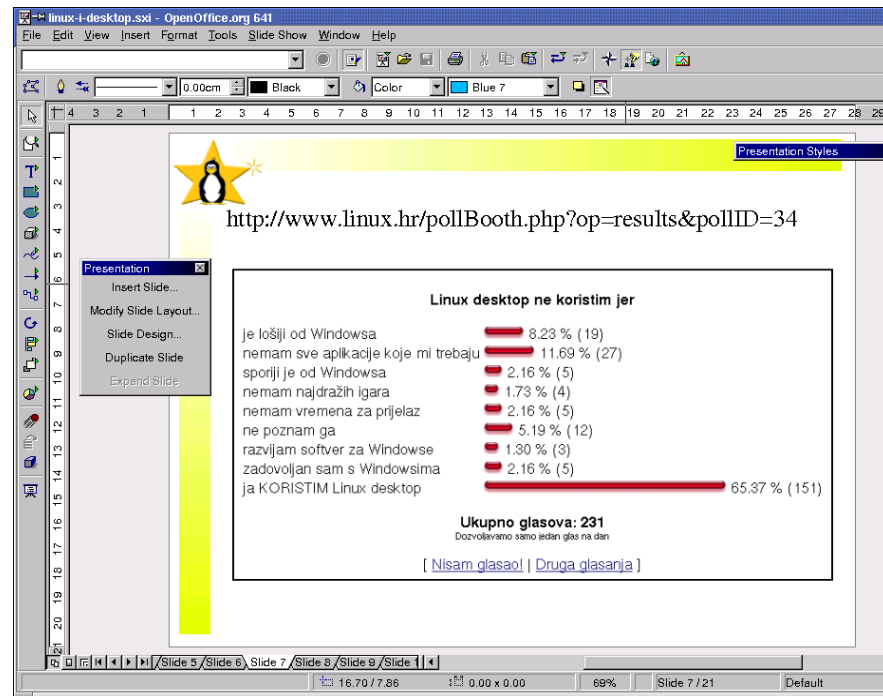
linux-i-desktop.sxi - OpenOffice.org 641

File Edit View Insert Format Tools Slide Show Window Help

0.00cm Black Color Blue 7

4 3 2 1 1 2 3 4 5 6 7 8 9 10 11 12 13 14 15 16 17 18 19 20 21 22 23 24 25 26 27 28 29

Presentation Styles

http://www.linux.hr/pollBooth.php?op=results&pollID=34

Presentation
Insert Slide...
Modify Slide Layout...
Slide Design...
Duplicate Slide
Expand Slide

Linux desktop ne koristim jer

| | |
|---|---|
| je lošiji od Windowsa | 8.23 % (19) |
| nemam sve aplikacije koje mi trebaju | 11.69 % (27) |
| sporiji je od Windowsa | 2.16 % (5) |
| nemam najdražih igara | 1.73 % (4) |
| nemam vremena za prijelaz | 2.16 % (5) |
| ne poznam ga | 5.19 % (12) |
| razvijam softver za Windowse | 1.30 % (3) |
| zadovoljan sam s Windowsima | 2.16 % (5) |
| ja KORISTIM Linux desktop | 65.37 % (151) |

Ukupno glasova: 231
Dozvoljavamo samo jedan glas na dan

[ Nisam glasao! | Druga glasanja ]

1 2 3 4 5 6 7 8 9 10 11 12 13 14 15 16 17 18 19 20 21

Slide 5 Slide 6 Slide 7 Slide 8 Slide 9 Slide 1

16.70 / 7.86 0.00 x 0.00 69% Slide 7 / 21 Default